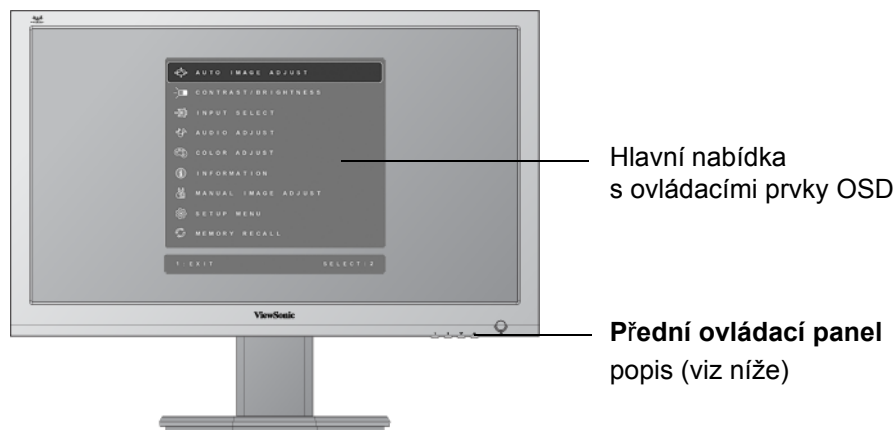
AUTO IMAGE ADJUST
CONTRAST/BRIGHTNESS
INPUT SELECT
AUDIO ADJUST
COLOR ADJUST
INFORMATION
MANUAL IMAGE ADJUST
SETUP MENU
MEMORY RECALL

1: EXIT
SELECT: 2

ViewSonic

Hlavní nabídka s ovládacími prvky OSD

**Přední ovládací panel** popis (viz níže)